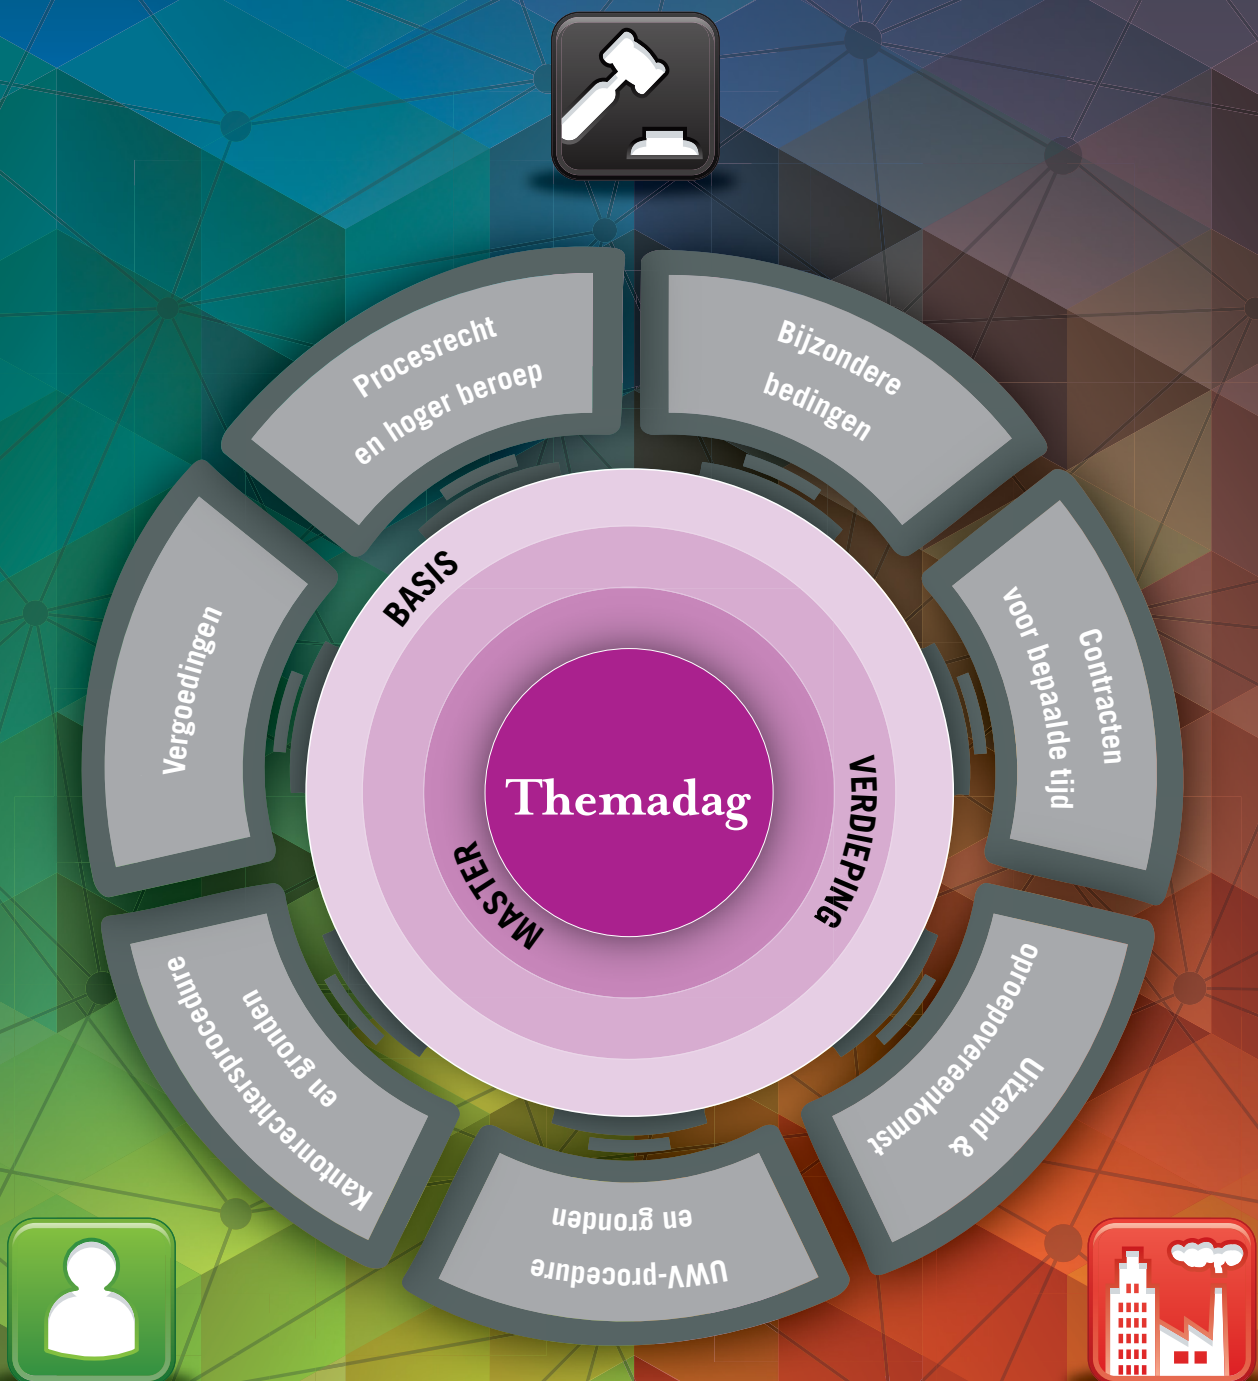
Procesrecht en hoger beroep

Bijzondere bedingen

Contracten voor bepaalde tijd

Uitzend & opdrachtovereenkomst

UWV-procedure en gronden

Kantonrechtersprocedure en gronden

Vergoedingen

BASIS

VERDIEPING

MASTER

Themadag